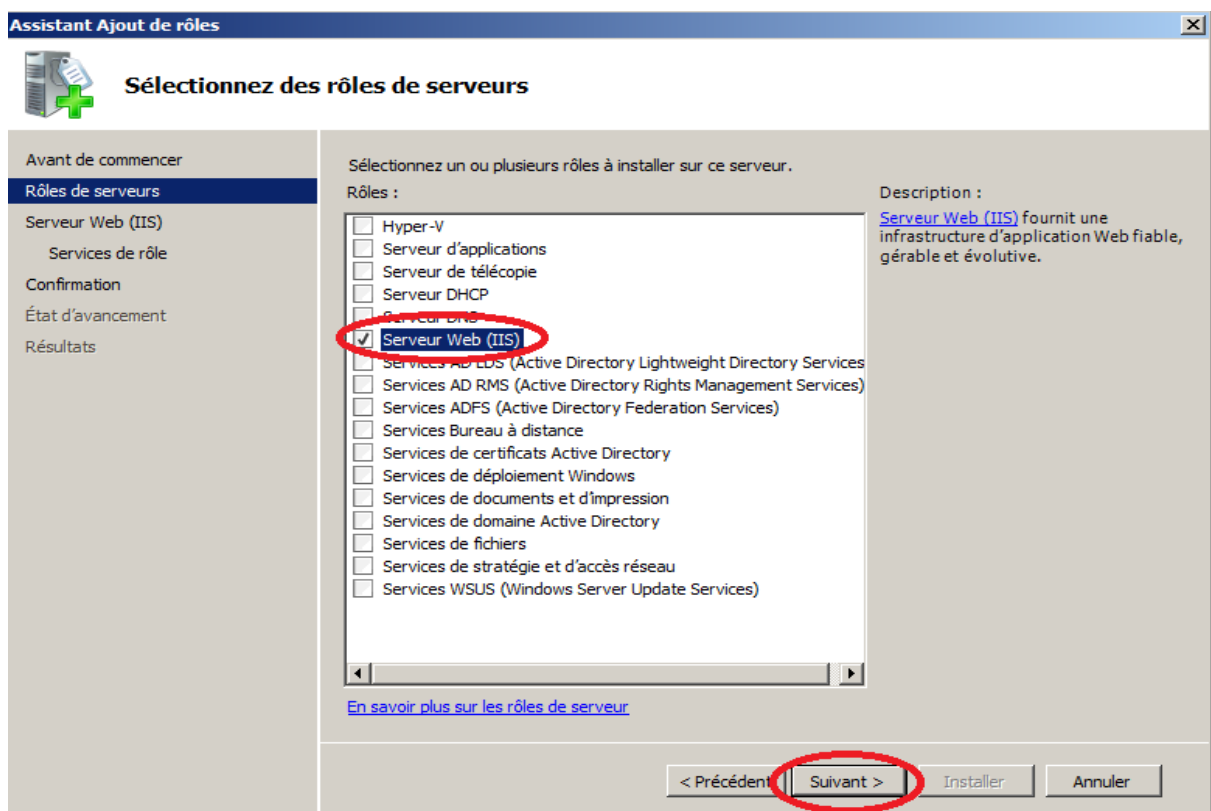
Assistant Ajout de rôles

Sélectionnez des rôles de serveurs

Avant de commencer
Rôles de serveurs
Serveur Web (IIS)
Services de rôle
Confirmation
État d'avancement
Résultats

Sélectionnez un ou plusieurs rôles à installer sur ce serveur.

Rôles :

Hyper-V
Serveur d'applications
Serveur de télécopie
Serveur DHCP
Serveur DNS
Serveur Web (IIS)
Services AD LDS (Active Directory Lightweight Directory Services
Services AD RMS (Active Directory Rights Management Services)
Services ADFS (Active Directory Federation Services)
Services Bureau à distance
Services de certificats Active Directory
Services de déploiement Windows
Services de documents et d'impression
Services de domaine Active Directory
Services de fichiers
Services de stratégie et d'accès réseau
Services WSUS (Windows Server Update Services)

Description :

Serveur Web (IIS) fournit une infrastructure d'application Web fiable, gérable et évolutive.

En savoir plus sur les rôles de serveur

< Précédent
Suivant >
Installer
Annuler